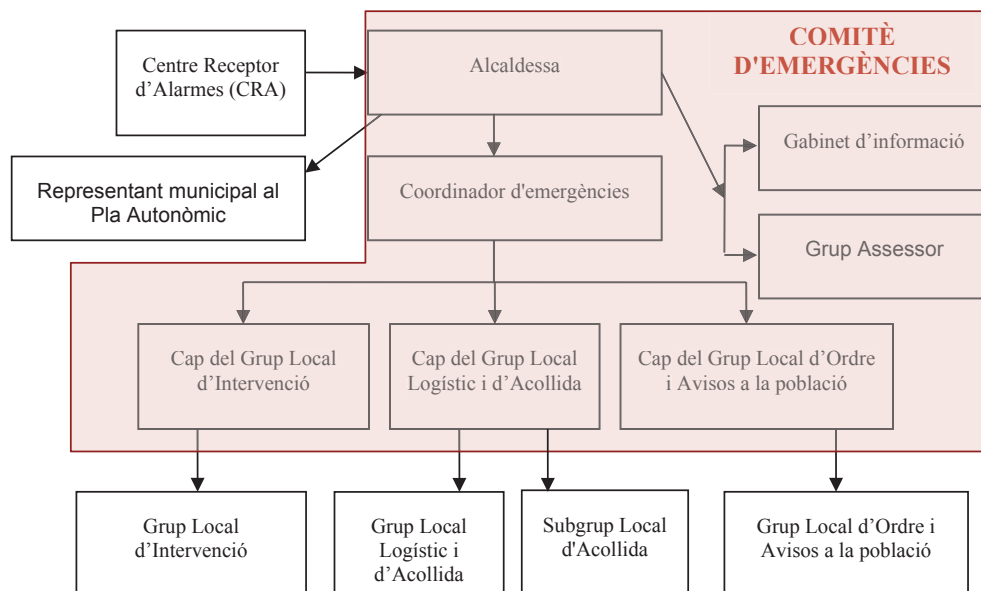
COMITÈ D'EMERGÈNCIES

Centre Receptor d'Alarmes (CRA)

Alcaldessa

Representant municipal al Pla Autonòmic

Coordinador d'emergències

Gabinet d'informació

Grup Assessor

Cap del Grup Local d'Intervenció

Cap del Grup Local Logístic i d'Acollida

Cap del Grup Local d'Ordre i Avisos a la població

Grup Local d'Intervenció

Grup Local Logístic i d'Acollida

Subgrup Local d'Acollida

Grup Local d'Ordre i Avisos a la població